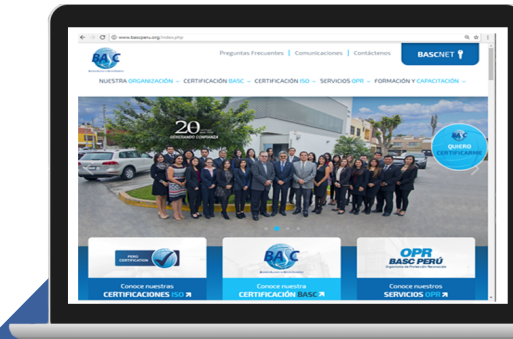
www.bascperu.org/index.php

BASC

Preguntas Frecuentes | Comunicaciones | Contáctenos

BASCNET

NUESTRA ORGANIZACIÓN | CERTIFICACIÓN BASC | CERTIFICACIÓN ISO | SERVICIOS OPR | FORMACIÓN Y CAPACITACIÓN

20 AÑOS GENERANDO CONFIANZA

QUIERO CERTIFICARME

PERÚ CERTIFICATION

Conoce nuestras CERTIFICACIONES ISO

BASC

Conoce nuestra CERTIFICACIÓN BASC

OPR BASC PERÚ

Conoce nuestros SERVICIOS OPR